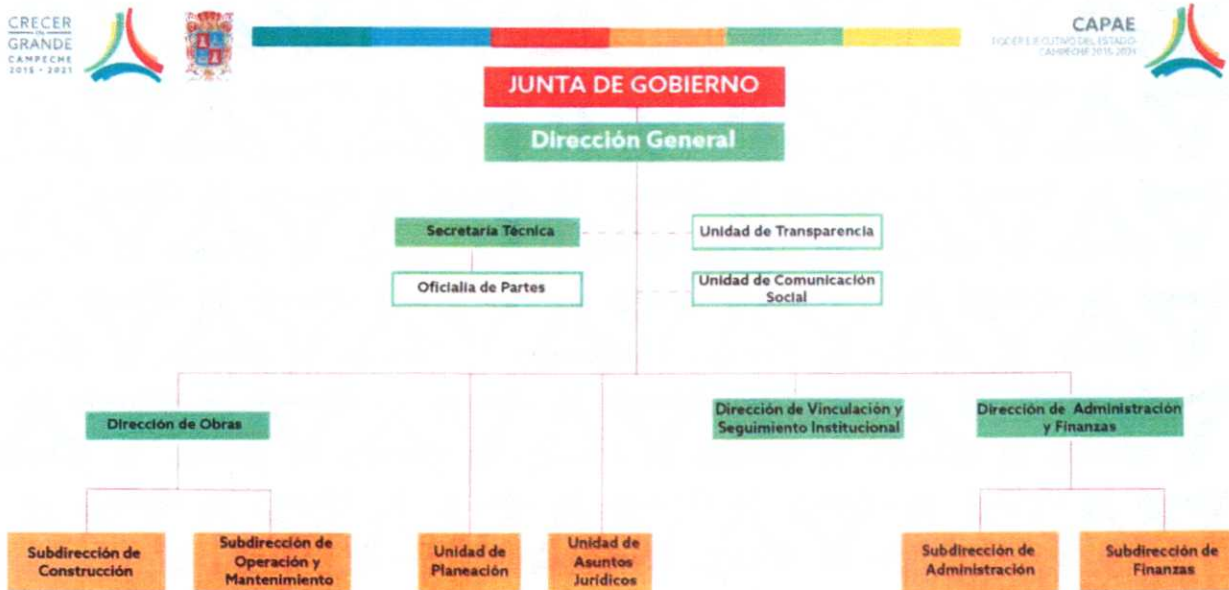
CRECER EN GRANDE
CAMPECHE
2015 · 2021

CAPAE
PODER EJECUTIVO DEL ESTADO
CAMPECHE 2015-2021

JUNTA DE GOBIERNO

Dirección General

Secretaria Técnica

Unidad de Transparencia

Oficialia de Partes

Unidad de Comunicación Social

Dirección de Obras

Dirección de Vinculación y Seguimiento Institucional

Dirección de Administración y Finanzas

Subdirección de Construcción

Subdirección de Operación y Mantenimiento

Unidad de Planeación

Unidad de Asuntos Jurídicos

Subdirección de Administración

Subdirección de Finanzas